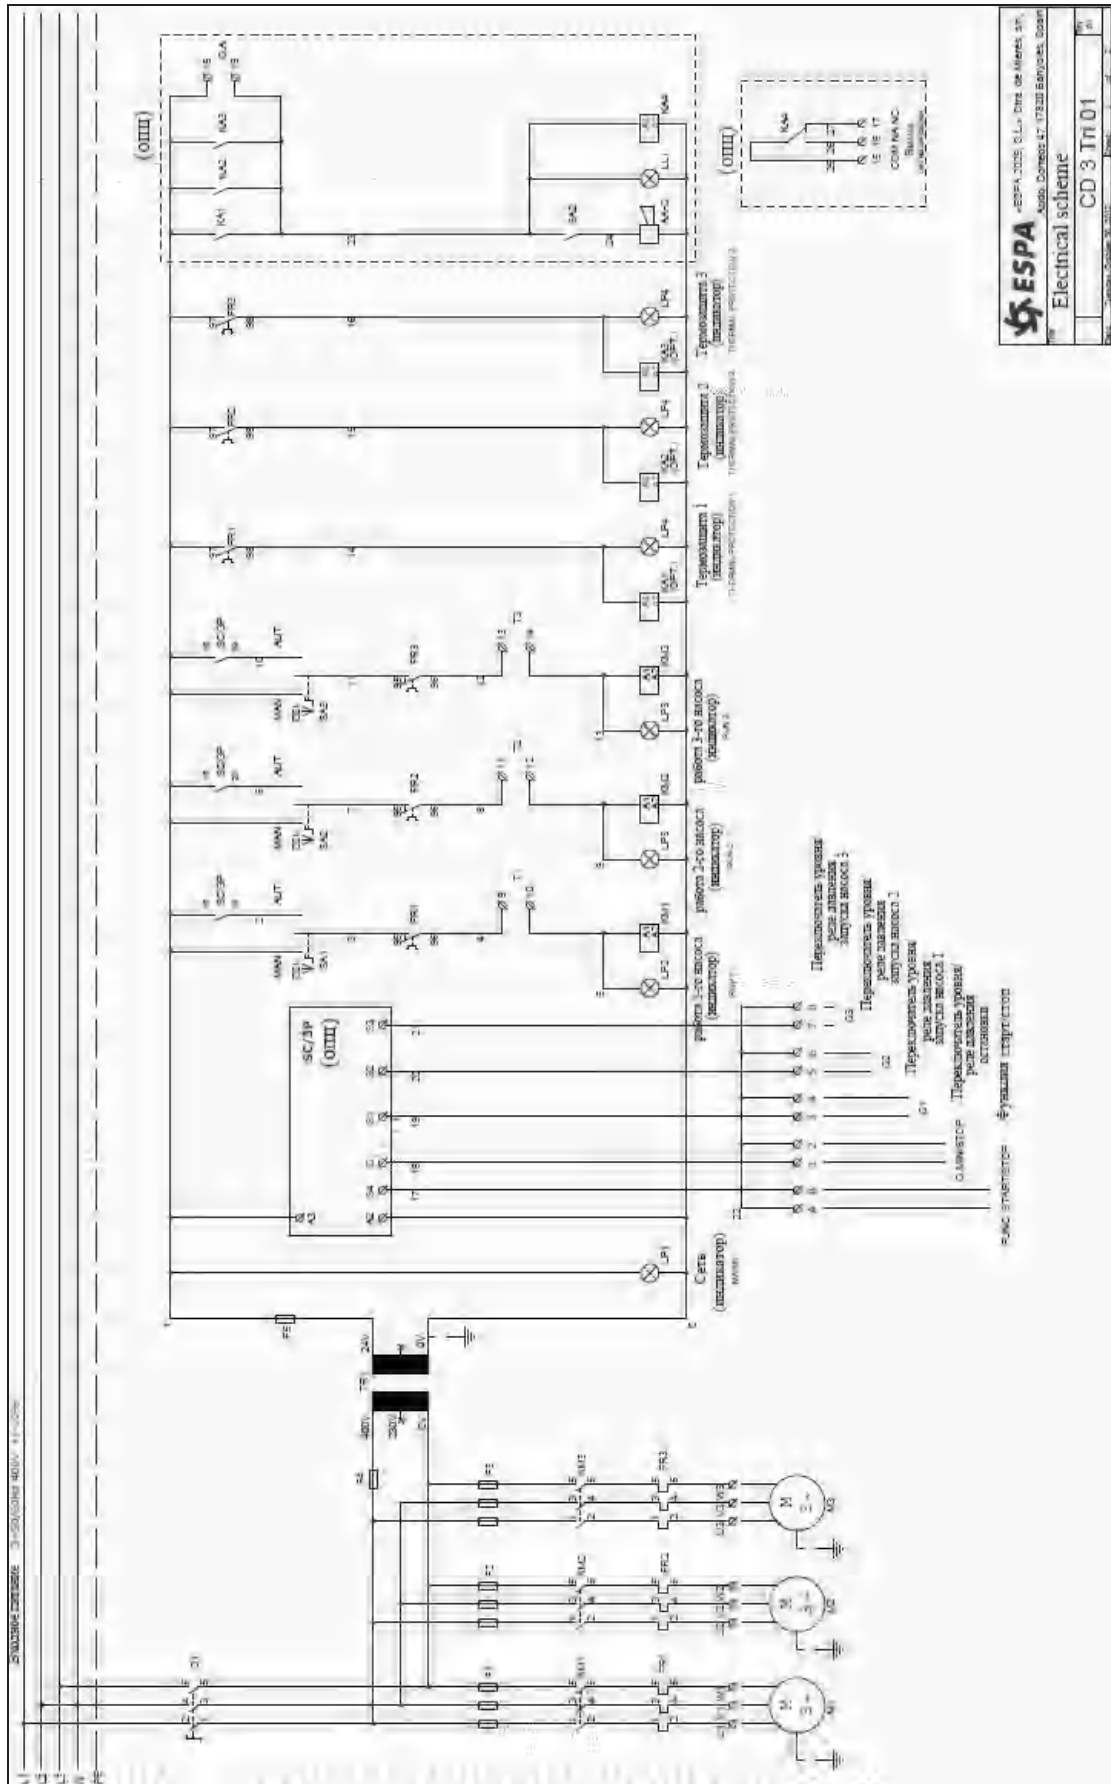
ESPA
Electrical scheme
CD 3 Tri 01
«ESPA 2025, S.L.» Ctra. de Mieres, s/n, Apdo. Correos 47, 17820 Banyoles, Spain

(ОПП)
(ОПП)
SC/3P
(ОПП)

Сеть (индикатор)
MAINS
работа 1-го насоса (индикатор)
работа 2-го насоса (индикатор)
работа 3-го насоса (индикатор)
Термозащита 1 (индикатор)
THERMAL PROTECTION 1
Термозащита 2 (индикатор)
THERMAL PROTECTION 2
Термозащита 3 (индикатор)
THERMAL PROTECTION 3

Переключатель уровня реле давления запуск насоса 3
Переключатель уровня реле давления запуск насоса 2
Переключатель уровня реле давления запуск насоса 1
Переключатель уровня реле давления останов
Функция старт/стоп
FUNC STARTSTOP
G.MINSTOP

MAN
AUT
SA1
SA2
SA3
FR1
FR2
FR3
KM1
KM2
KM3
KA1
KA2
KA3
KA4
LP1
LP2
LP3
LP4
LL1
SC/3P
TR
FU
QF
M1
M2
M3
24V
0V
400V
230V
COM NA NC
15 16 17

Входное питание 3~50/60Hz 400V